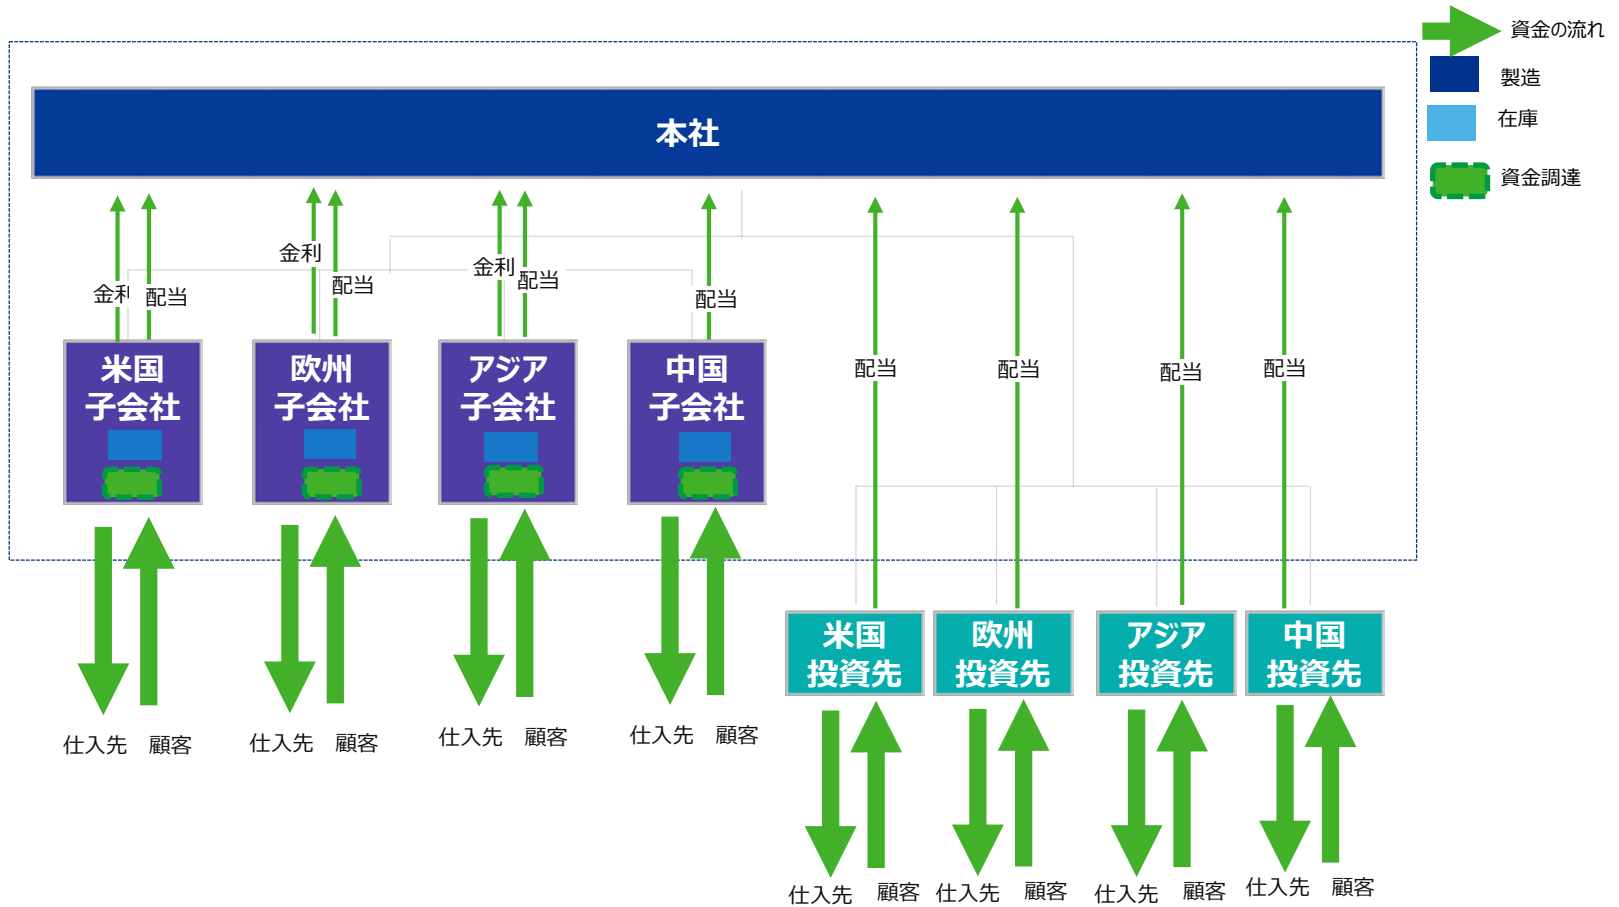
資金の流れ
製造
在庫
資金調達

本社

金利
配当
金利
配当
金利
配当
配当
配当
配当
配当
配当

米国
子会社

欧州
子会社

アジア
子会社

中国
子会社

米国
投資先

欧州
投資先

アジア
投資先

中国
投資先

仕入先 顧客
仕入先 顧客
仕入先 顧客
仕入先 顧客
仕入先 顧客
仕入先 顧客
仕入先 顧客
仕入先 顧客